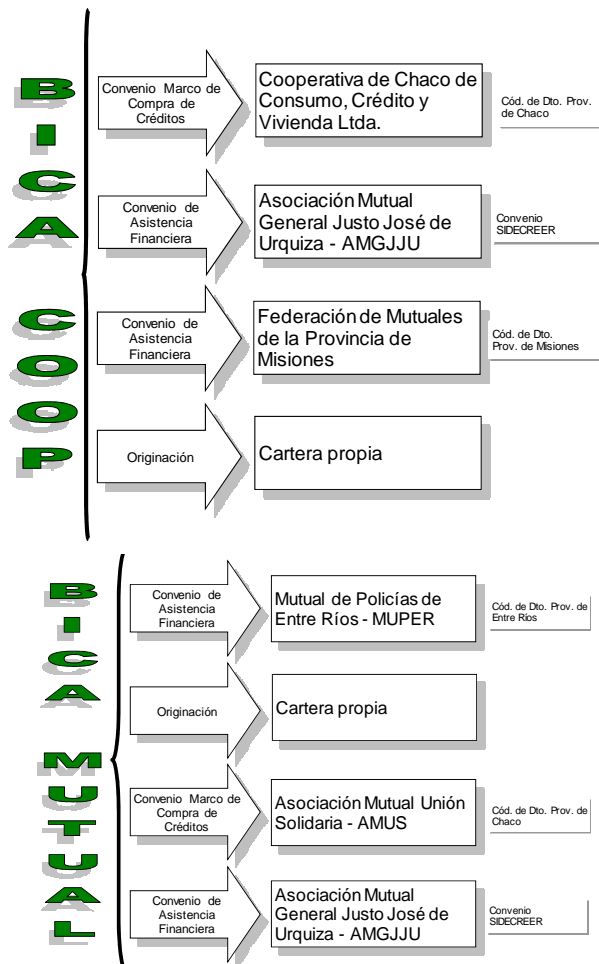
B
I
C
A

C
O
O
P

Convenio Marco de Compra de Créditos

Cooperativa de Chaco de Consumo, Crédito y Vivienda Ltda.

Cód. de Dto. Prov. de Chaco

Convenio de Asistencia Financiera

Asociación Mutual General Justo José de Urquiza - AMGJJU

Convenio SIDECREER

Convenio de Asistencia Financiera

Federación de Mutuales de la Provincia de Misiones

Cód. de Dto. Prov. de Misiones

Originación

Cartera propia

B
I
C
A

M
U
T
U
A
L

Convenio de Asistencia Financiera

Mutual de Policías de Entre Ríos - MUPER

Cód. de Dto. Prov. de Entre Ríos

Originación

Cartera propia

Convenio Marco de Compra de Créditos

Asociación Mutual Unión Solidaria - AMUS

Cód. de Dto. Prov. de Chaco

Convenio de Asistencia Financiera

Asociación Mutual General Justo José de Urquiza - AMGJJU

Convenio SIDECREER